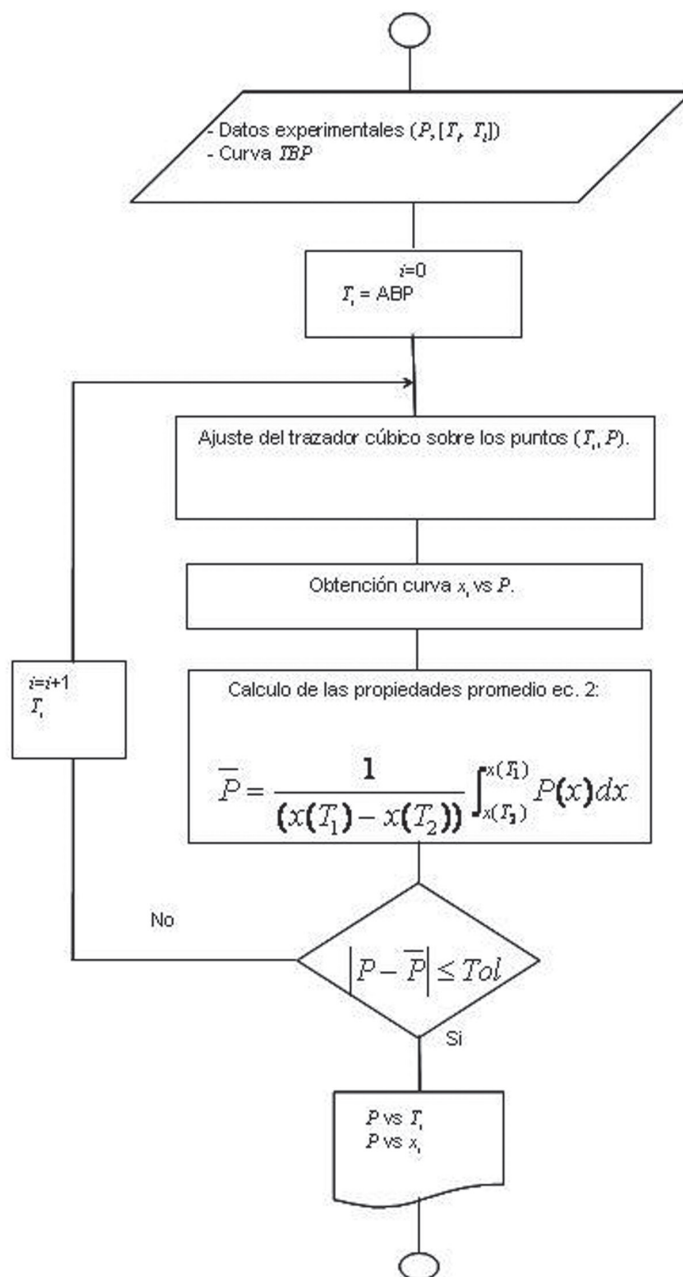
- Datos experimentales ($P$, [$T_I$, $T_I$])
- Curva $TBP$

$i$=0
$T_i$ = ABP

Ajuste del trazador cúbico sobre los puntos ($T_i$, $P$).

Obtención curva $x_i$ vs $P$.

$i$=$i$+1
$T_i$

Calculo de las propiedades promedio ec. 2:

$\overline{P} = \frac{1}{(x(T_1) - x(T_2))} \int_{x(T_2)}^{x(T_1)} P(x)dx$

No

$\left|P - \overline{P}\right| \leq Tol$

Si

$P$ vs $T_i$
$P$ vs $x_i$